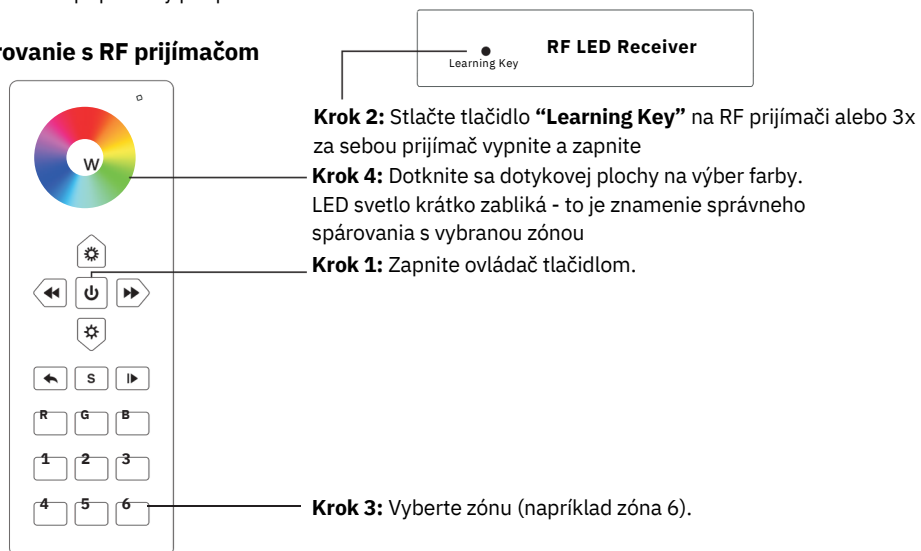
rovanie s RF prijímačom

Learning Key
RF LED Receiver

Krok 2: Stlačte tlačidlo "Learning Key" na RF prijímači alebo 3x za sebou prijímač vypnite a zapnite

Krok 4: Dotknite sa dotykovej plochy na výber farby. LED svetlo krátko zabliká - to je znamenie správneho spárovania s vybranou zónou

Krok 1: Zapnite ovládač tlačidlom.

W

S

R G B

1 2 3

4 5 6

Krok 3: Vyberte zónu (napríklad zóna 6).